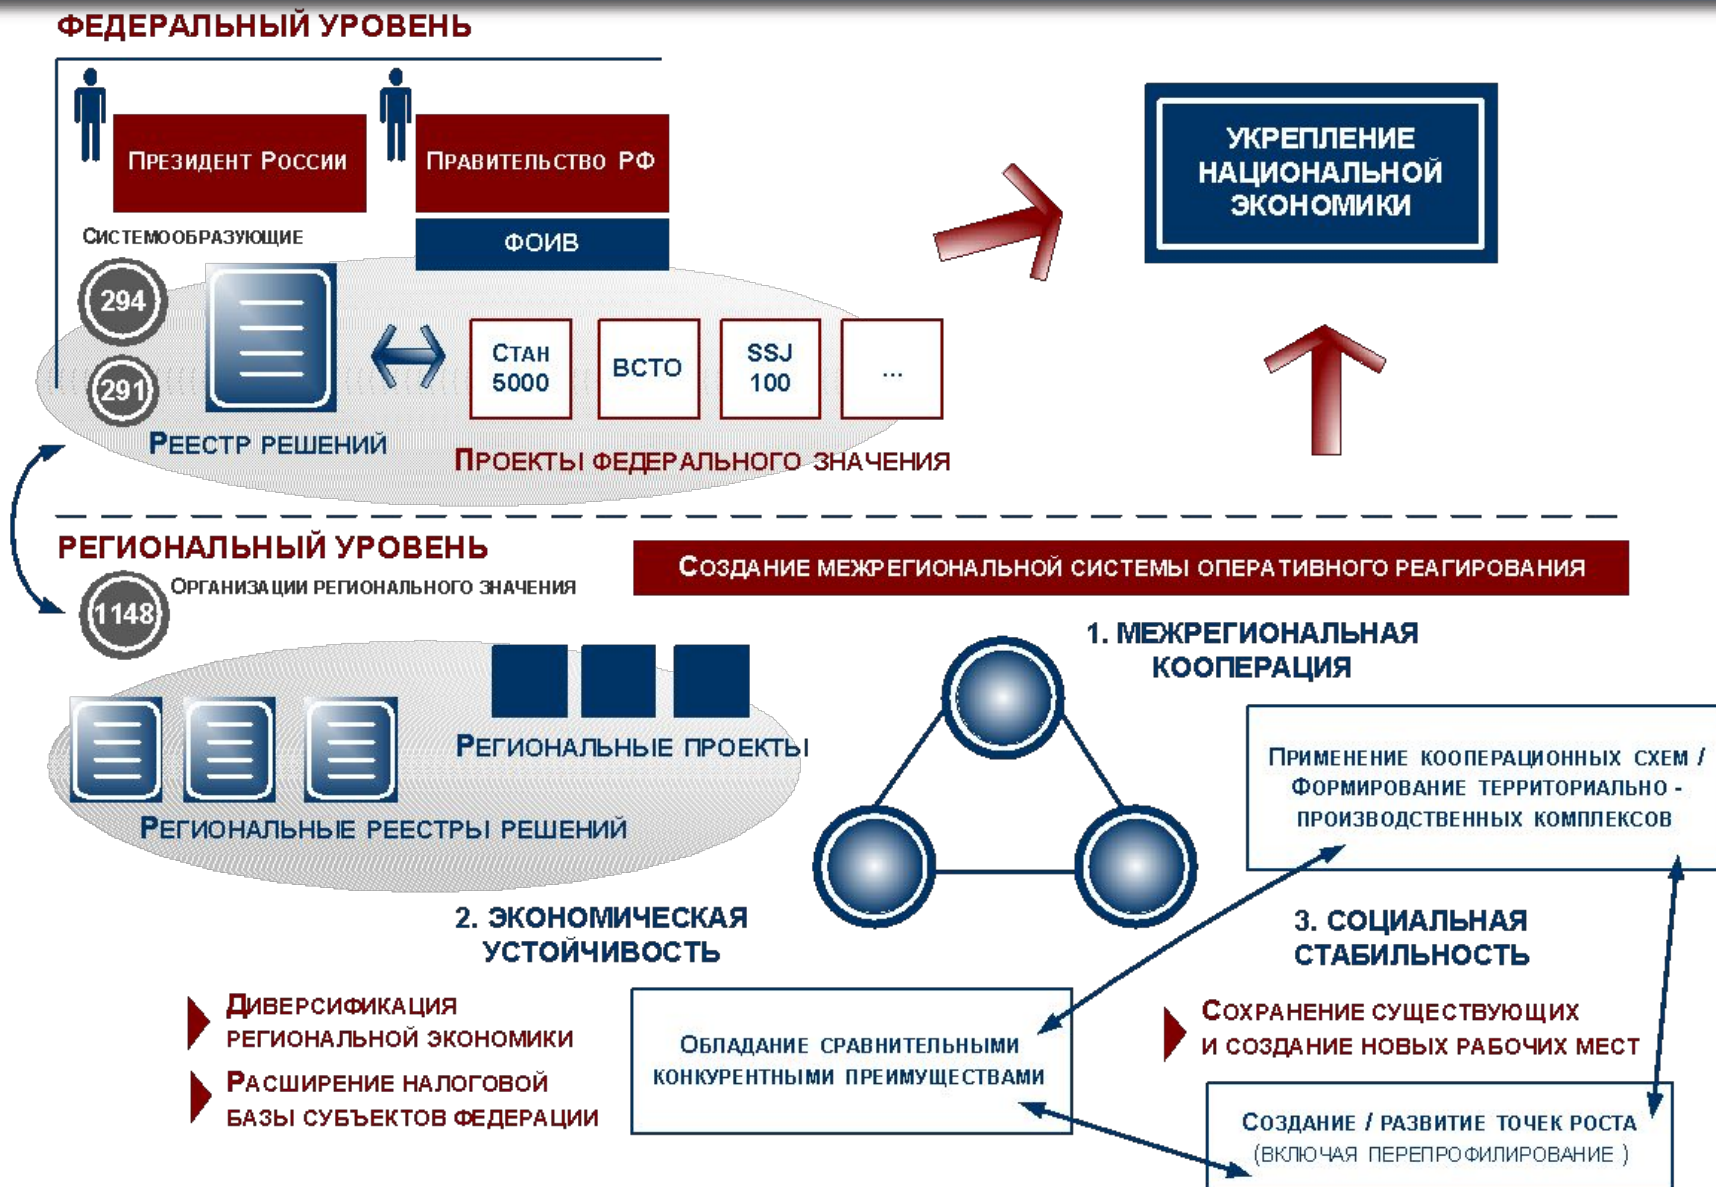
ФЕДЕРАЛЬНЫЙ УРОВЕНЬ

Президент России

Правительство РФ

ФОИВ

Системообразующие

294

291

Реестр решений

СТАН 5000

ВСТО

SSJ 100

...

Проекты федерального значения

Укрепление национальной экономики

РЕГИОНАЛЬНЫЙ УРОВЕНЬ

Создание межрегиональной системы оперативного реагирования

Организации регионального значения

1148

Региональные проекты

Региональные реестры решений

1. Межрегиональная кооперация

Применение кооперационных схем / формирование территориально - производственных комплексов

2. Экономическая устойчивость

3. Социальная стабильность

Диверсификация региональной экономики

Расширение налоговой базы субъектов федерации

Обладание сравнительными конкурентными преимуществами

Сохранение существующих и создание новых рабочих мест

Создание / развитие точек роста (включая перепрофилирование )